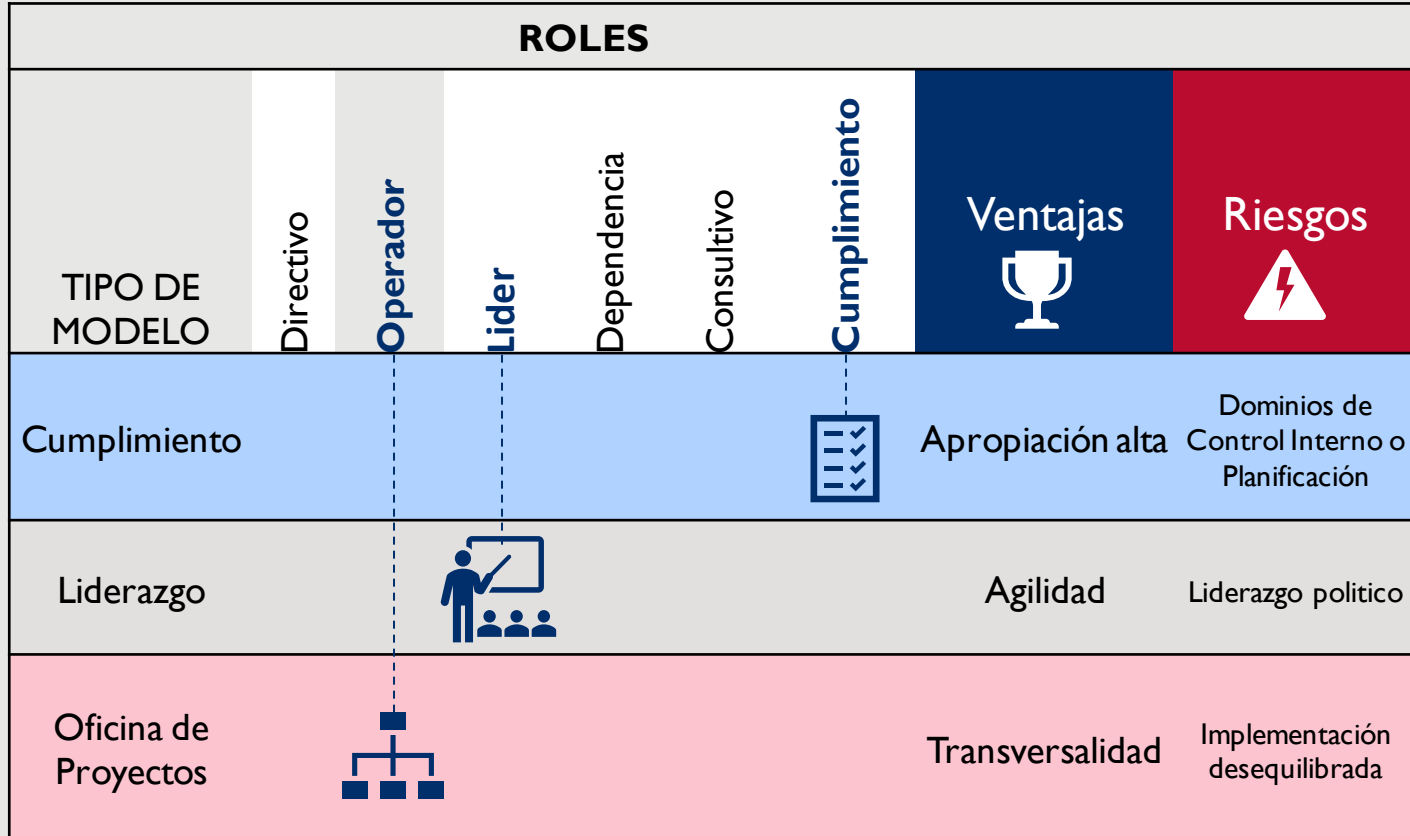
ROLES

| TIPO DE MODELO | Directivo | Operador | Lider | Dependencia | Consultivo | Cumplimiento | Ventajas | Riesgos |
|---|---|---|---|---|---|---|---|---|
| Cumplimiento | | | | | | | Apropiación alta | Dominios de Control Interno o Planificación |
| Liderazgo | | | | | | | Agilidad | Liderazgo politico |
| Oficina de Proyectos | | | | | | | Transversalidad | Implementación desequilibrada |